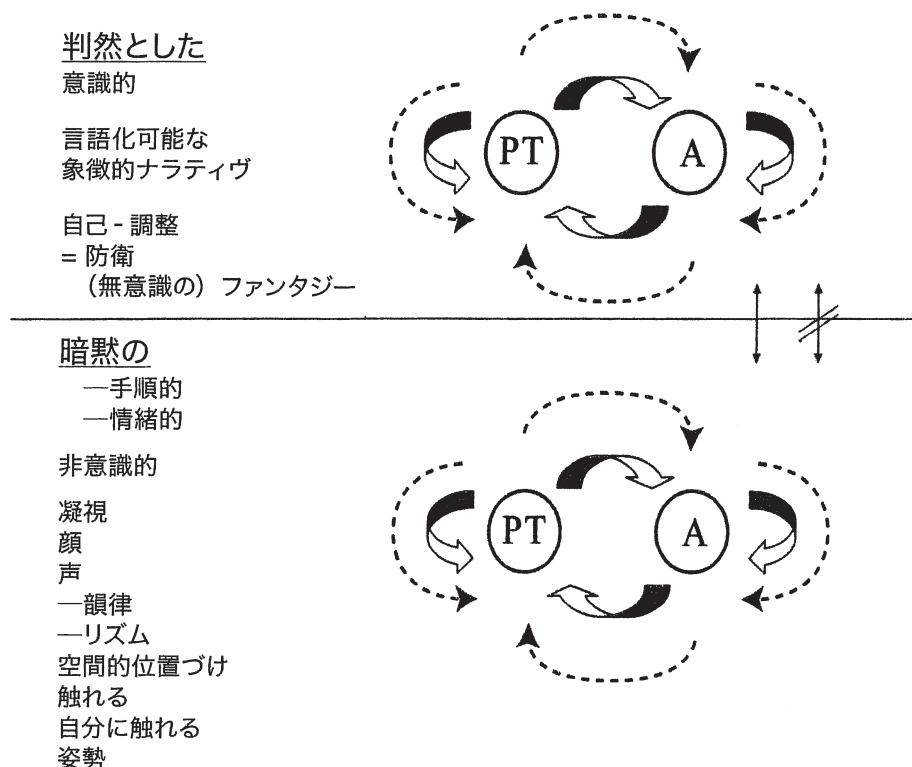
判然とした
意識的

言語化可能な
象徴的ナラティヴ

自己 - 調整
= 防衛
（無意識の）ファンタジー

PT
A

暗黙の
—手順的
—情緒的

非意識的

凝視
顔
声
—韻律
—リズム
空間的位置づけ
触れる
自分に触れる
姿勢

PT
A